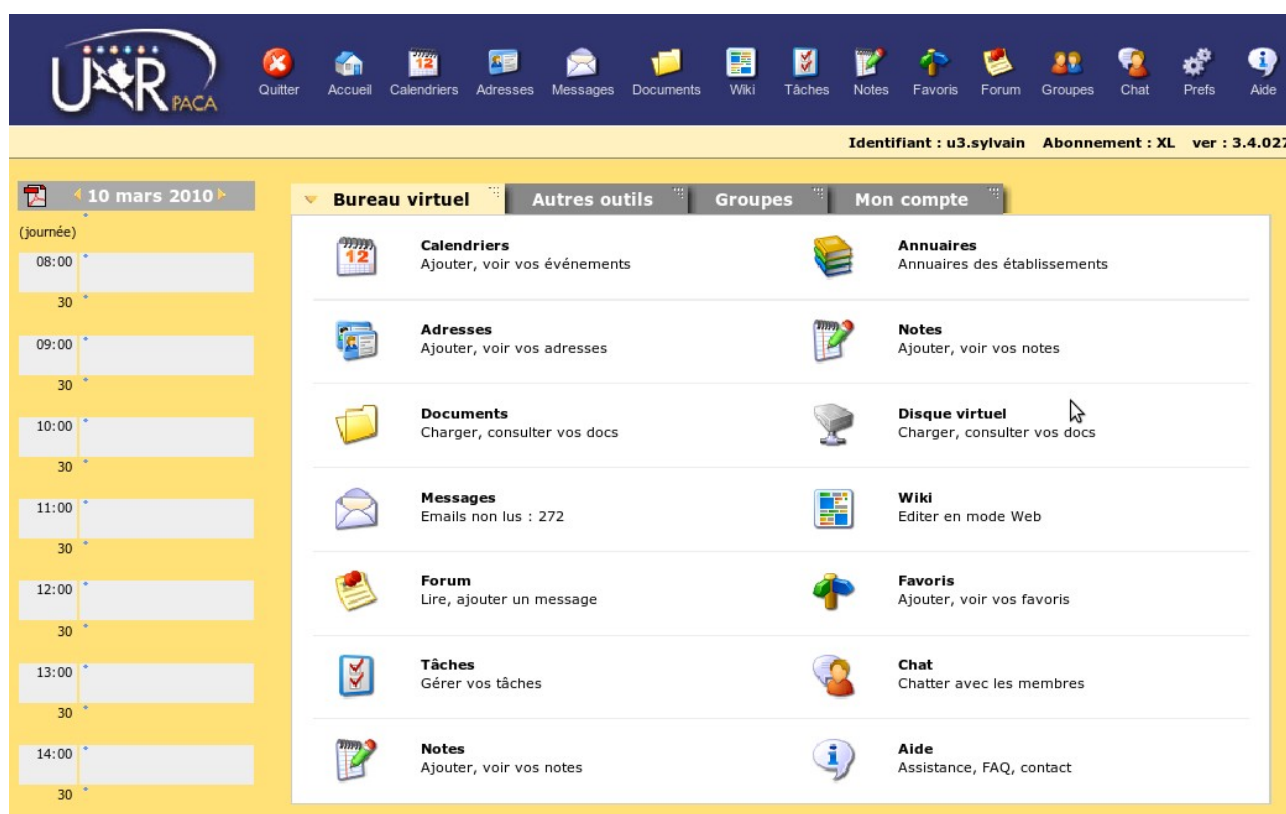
U3R PACA

Quitter Accueil Calendriers Adresses Messages Documents Wiki Tâches Notes Favoris Forum Groupes Chat Prefs Aide

Identifiant : u3.sylvain Abonnement : XL ver : 3.4.027

10 mars 2010

(journée)
08:00
30
09:00
30
10:00
30
11:00
30
12:00
30
13:00
30
14:00
30

Bureau virtuel | Autres outils | Groupes | Mon compte

Calendriers
Ajouter, voir vos événements

Annuaires
Annuaires des établissements

Adresses
Ajouter, voir vos adresses

Notes
Ajouter, voir vos notes

Documents
Charger, consulter vos docs

Disque virtuel
Charger, consulter vos docs

Messages
Emails non lus : 272

Wiki
Editer en mode Web

Forum
Lire, ajouter un message

Favoris
Ajouter, voir vos favoris

Tâches
Gérer vos tâches

Chat
Chatter avec les membres

Notes
Ajouter, voir vos notes

Aide
Assistance, FAQ, contact